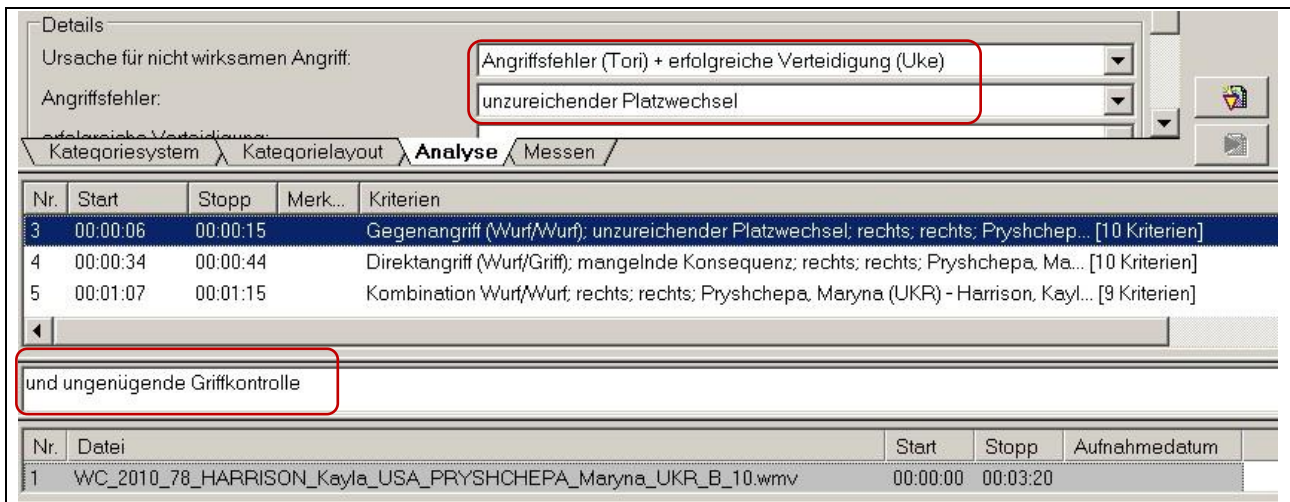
Details

Ursache für nicht wirksamen Angriff: Angriffsfehler (Tori) + erfolgreiche Verteidigung (Uke)

Angriffsfehler: unzureichender Platzwechsel

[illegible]

Kategoriesystem | Kategorielayout | Analyse | Messen

| Nr. | Start | Stopp | Merk... | Kriterien |
|---|---|---|---|---|
| 3 | 00:00:06 | 00:00:15 | | Gegenangriff (Wurf/Wurf); unzureichender Platzwechsel; rechts; rechts; Pryshchep... [10 Kriterien] |
| 4 | 00:00:34 | 00:00:44 | | Direktangriff (Wurf/Griff); mangelnde Konsequenz; rechts; rechts; Pryshchepa, Ma... [10 Kriterien] |
| 5 | 00:01:07 | 00:01:15 | | Kombination Wurf/Wurf; rechts; rechts; Pryshchepa, Maryna (UKR) - Harrison, Kayl... [9 Kriterien] |

und ungenügende Griffkontrolle

| Nr. | Datei | Start | Stopp | Aufnahmedatum |
|---|---|---|---|---|
| 1 | WC_2010_78_HARRISON_Kayla_USA_PRYSHCHEPA_Maryna_UKR_B_10.wmv | 00:00:00 | 00:03:20 | |